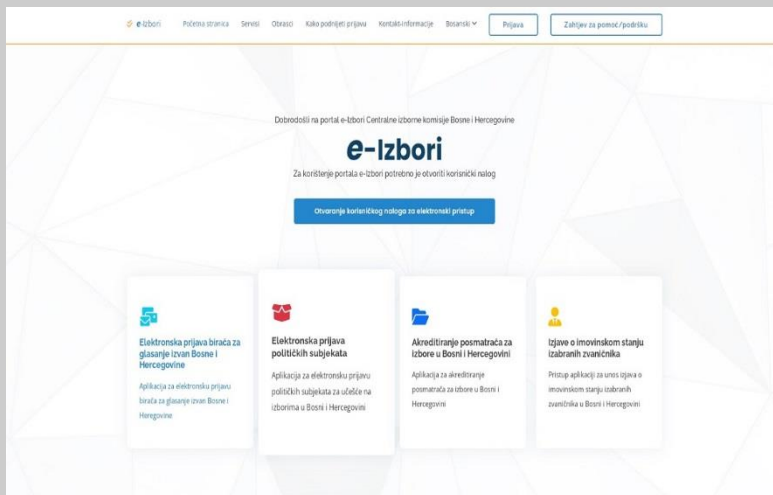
e-Izbori Početna stranica Servisi Obrasci Kako podnijeti prijavu Kontakt-informacije Bosanski Prijava Zahtjev za pomoć/podršku

Dobrodošli na portal e-Izbori Centralne izborne komisije Bosne i Hercegovine

e-Izbori

Za korištenje portala e-Izbori potrebno je otvoriti korisnički nalog

Otvaranje korisničkog naloga za elektronski pristup

Elektronska prijava birača za glasanje izvan Bosne i Hercegovine

Aplikacija za elektronsku prijavu birača za glasanje izvan Bosne i Hercegovine

Elektronska prijava političkih subjekata

Aplikacija za elektronsku prijavu političkih subjekata za učešće na izborima u Bosni i Hercegovini

Akreditiranje posmatrača za izbore u Bosni i Hercegovini

Aplikacija za akreditiranje posmatrača za izbore u Bosni i Hercegovini

Izjave o imovinskom stanju izabranih zvaničnika

Pristup aplikaciji za unos izjava o imovinskom stanju izabranih zvaničnika u Bosni i Hercegovini